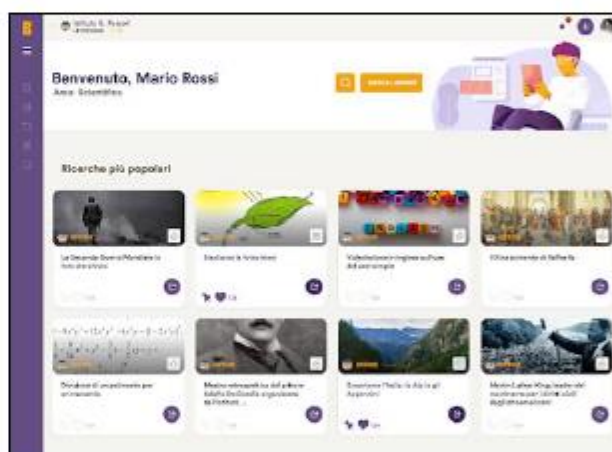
Istituto G. Peano

Benvenuto, Mario Rossi

Area Scientifica

Ricerche più popolari

La Seconda Guerra Mondiale in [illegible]

Studiare la fotosintesi

Vocabolario inglese sulla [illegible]

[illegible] di Raffaello

Struttura di un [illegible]

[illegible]

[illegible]

Martin Luther King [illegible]